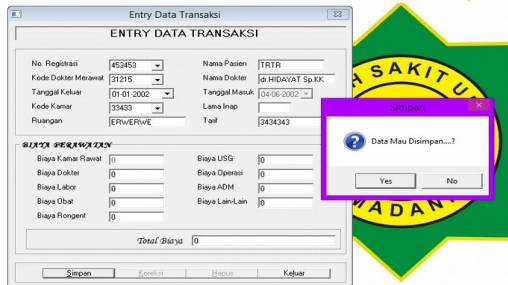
Entry Data Transaksi

ENTRY DATA TRANSAKSI

No. Registrasi 453453
Kode Dokter Merawat 31215
Tanggal Keluar 01-01-2002
Kode Kamar 33433
Ruangan ERWERWE

Nama Pasien TRTR
Nama Dokter dr.HIDAYAT Sp.KK
Tanggal Masuk 04-06-2002
Lama Inap
Tarif 3434343

BIAYA PERAWATAN

Biaya Kamar Rawat 0
Biaya Dokter 0
Biaya Labor 0
Biaya Obat 0
Biaya Rongent 0

Biaya USG 0
Biaya Operasi 0
Biaya ADM 0
Biaya Lain-Lain 0

Total Biaya 0

Simpan Koreksi Hapus Keluar

Simpan

Data Mau Disimpan....?

Yes No

H SAKIT
MADAN